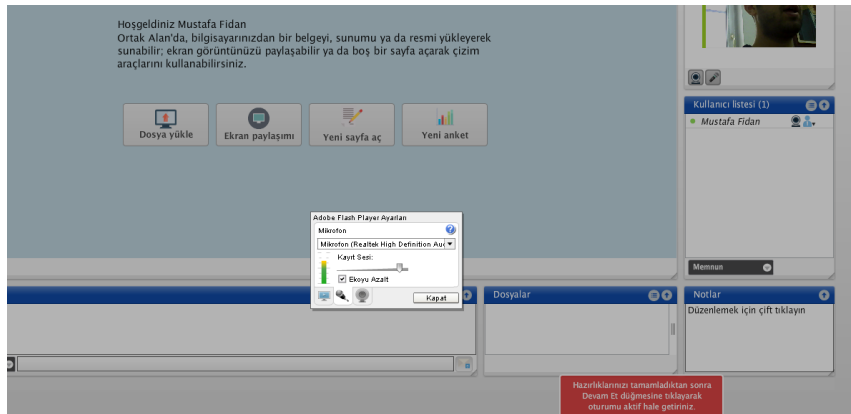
Hoşgeldiniz Mustafa Fidan
Ortak Alan'da, bilgisayarınızdan bir belgeyi, sunumu ya da resmi yükleyerek sunabilir; ekran görüntünüzü paylaşabilir ya da boş bir sayfa açarak çizim araçlarını kullanabilirsiniz.

Dosya yükle
Ekran paylaşımı
Yeni sayfa aç
Yeni anket

Kullanıcı listesi (1)
Mustafa Fidan
Memnun

Adobe Flash Player Ayarları
Mikrofon
Mikrofon (Realtek High Definition Au
Kayıt Sesi:
Ekoyu Azalt
Kapat

Dosyalar

Notlar
Düzenlemek için çift tıklayın

Hazırlıklarınızı tamamladıktan sonra Devam Et düğmesine tıklayarak oturumu aktif hale getiriniz.